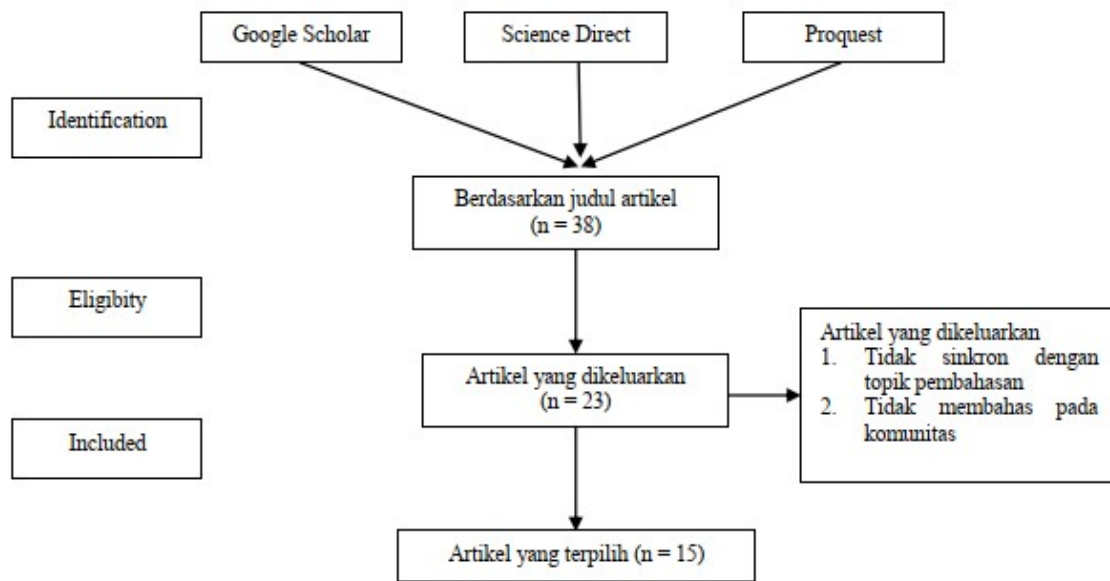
Google Scholar

Science Direct

Proquest

Identification

Berdasarkan judul artikel
(n = 38)

Eligibity

Artikel yang dikeluarkan
(n = 23)

Artikel yang dikeluarkan
1. Tidak sinkron dengan topik pembahasan
2. Tidak membahas pada komunitas

Included

Artikel yang terpilih (n = 15)